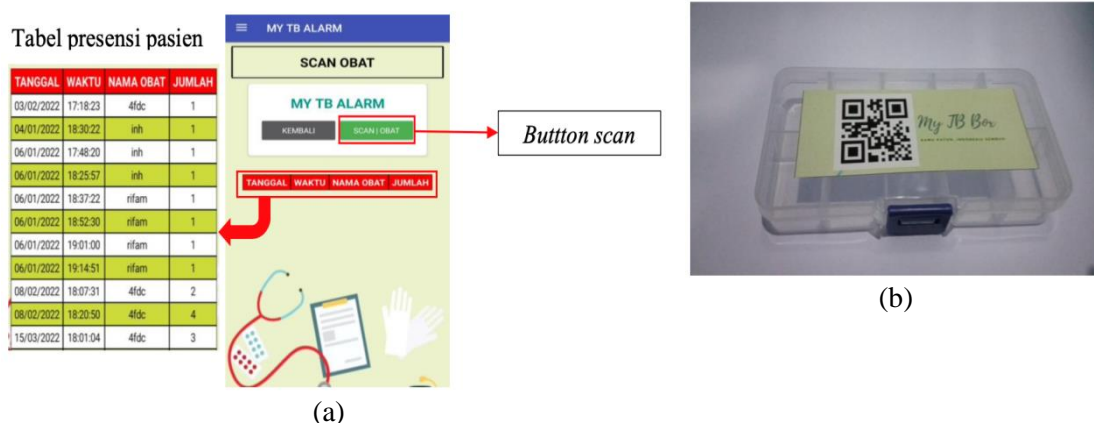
Tabel presensi pasien

| TANGGAL | WAKTU | NAMA OBAT | JUMLAH |
|---|---|---|---|
| 03/02/2022 | 17:18:23 | 4fdc | 1 |
| 04/01/2022 | 18:30:22 | inh | 1 |
| 06/01/2022 | 17:48:20 | inh | 1 |
| 06/01/2022 | 18:25:57 | inh | 1 |
| 06/01/2022 | 18:37:22 | rifam | 1 |
| 06/01/2022 | 18:52:30 | rifam | 1 |
| 06/01/2022 | 19:01:00 | rifam | 1 |
| 06/01/2022 | 19:14:51 | rifam | 1 |
| 08/02/2022 | 18:07:31 | 4fdc | 2 |
| 08/02/2022 | 18:20:50 | 4fdc | 4 |
| 15/03/2022 | 18:01:04 | 4fdc | 3 |

MY TB ALARM

SCAN OBAT

MY TB ALARM

KEMBALI

SCAN | OBAT

Buttton scan

TANGGAL WAKTU NAMA OBAT JUMLAH

(a)

My TB Box

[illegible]

(b)